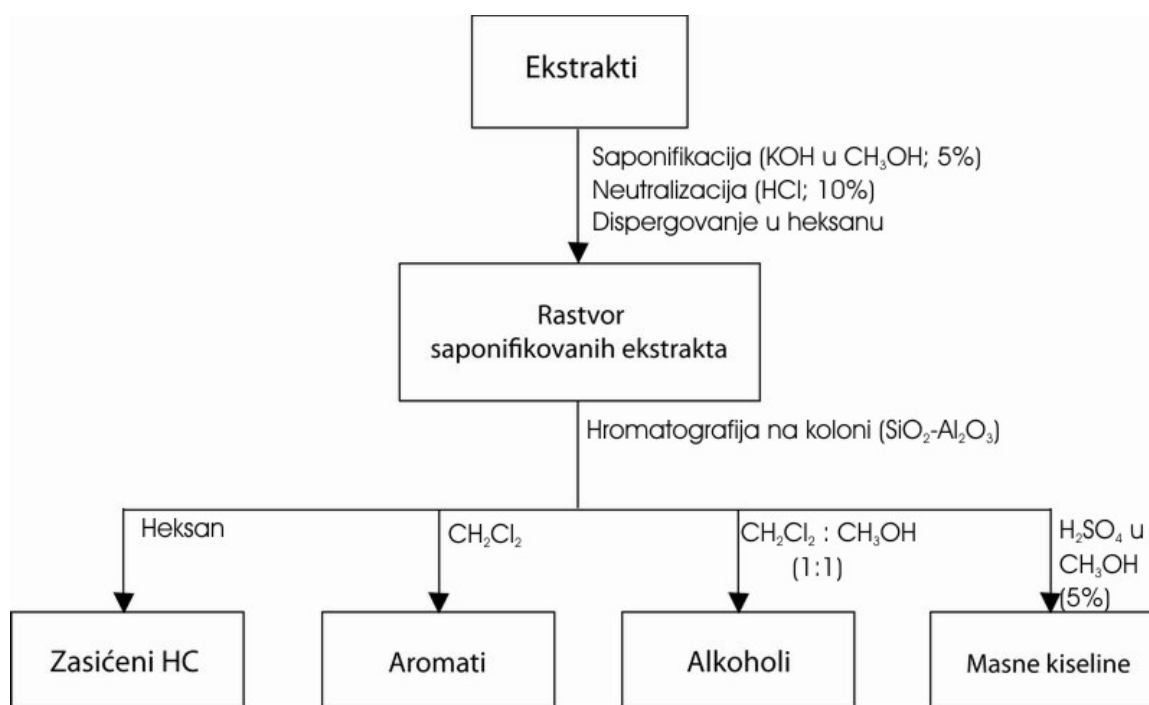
Ekstrakti

Saponifikacija (KOH u $CH_3OH$; 5%)
Neutralizacija (HCl; 10%)
Dispergovanje u heksanu

Rastvor saponifikovanih ekstrakta

Hromatografija na koloni ($SiO_2$-$Al_2O_3$)

Heksan

$CH_2Cl_2$

$CH_2Cl_2$ : $CH_3OH$ (1:1)

$H_2SO_4$ u $CH_3OH$ (5%)

Zasićeni HC

Aromati

Alkoholi

Masne kiseline